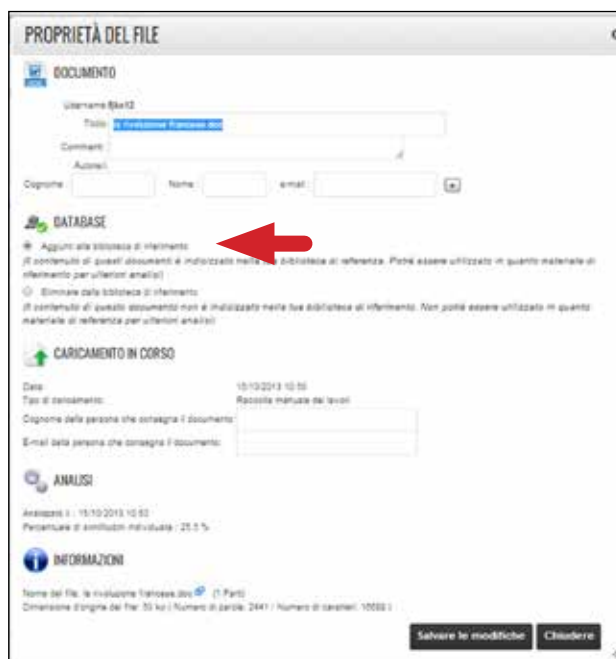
PROPRIETÀ DEL FILE

DOCUMENTO

Username fjbk12

Titolo: la rivoluzione francese.doc

Commenti:

Autore/i:

Cognome | Nome | e-mail

DATABASE

Aggiungi alla biblioteca di riferimento
Il contenuto di questo documento è indicizzato nella tua biblioteca di referenza. Potrà essere utilizzato in quanto materiale di riferimento per ulteriori analisi)

Eliminare dalla biblioteca di riferimento
Il contenuto di questo documento non è indicizzato nella tua biblioteca di riferimento. Non potrà essere utilizzato in quanto materiale di referenza per ulteriori analisi)

CARICAMENTO IN CORSO

Data: 15/10/2013 10:50
Tipo di caricamento: Raccolta manuale dei lavori
Cognome della persona che consegna il documento:
E-mail della persona che consegna il documento:

ANALISI

Analizzato il : 15/10/2013 10:53
Percentuale di similitudini individuata : 25.5 %

INFORMAZIONI

Nome del file: la rivoluzione francese.doc (1 Parti)
Dimensione d'origine del file: 53 ko ( Numero di parole: 2441 / Numero di caratteri: 16692 )

Salvare le modifiche Chiudere